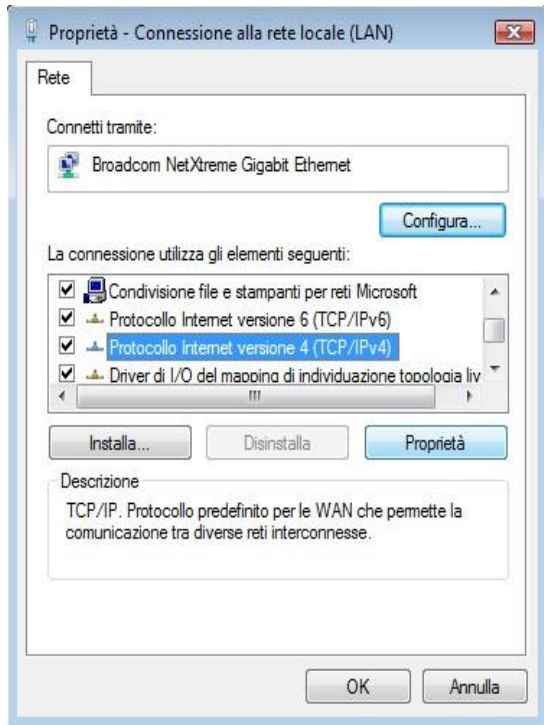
Proprietà - Connessione alla rete locale (LAN)

Rete

Connetti tramite:

Broadcom NetXtreme Gigabit Ethernet

Configura...

La connessione utilizza gli elementi seguenti:

Condivisione file e stampanti per reti Microsoft
Protocollo Internet versione 6 (TCP/IPv6)
Protocollo Internet versione 4 (TCP/IPv4)
Driver di I/O del mapping di individuazione topologia liv

Installa...
Disinstalla
Proprietà

Descrizione

TCP/IP. Protocollo predefinito per le WAN che permette la comunicazione tra diverse reti interconnesse.

OK
Annulla